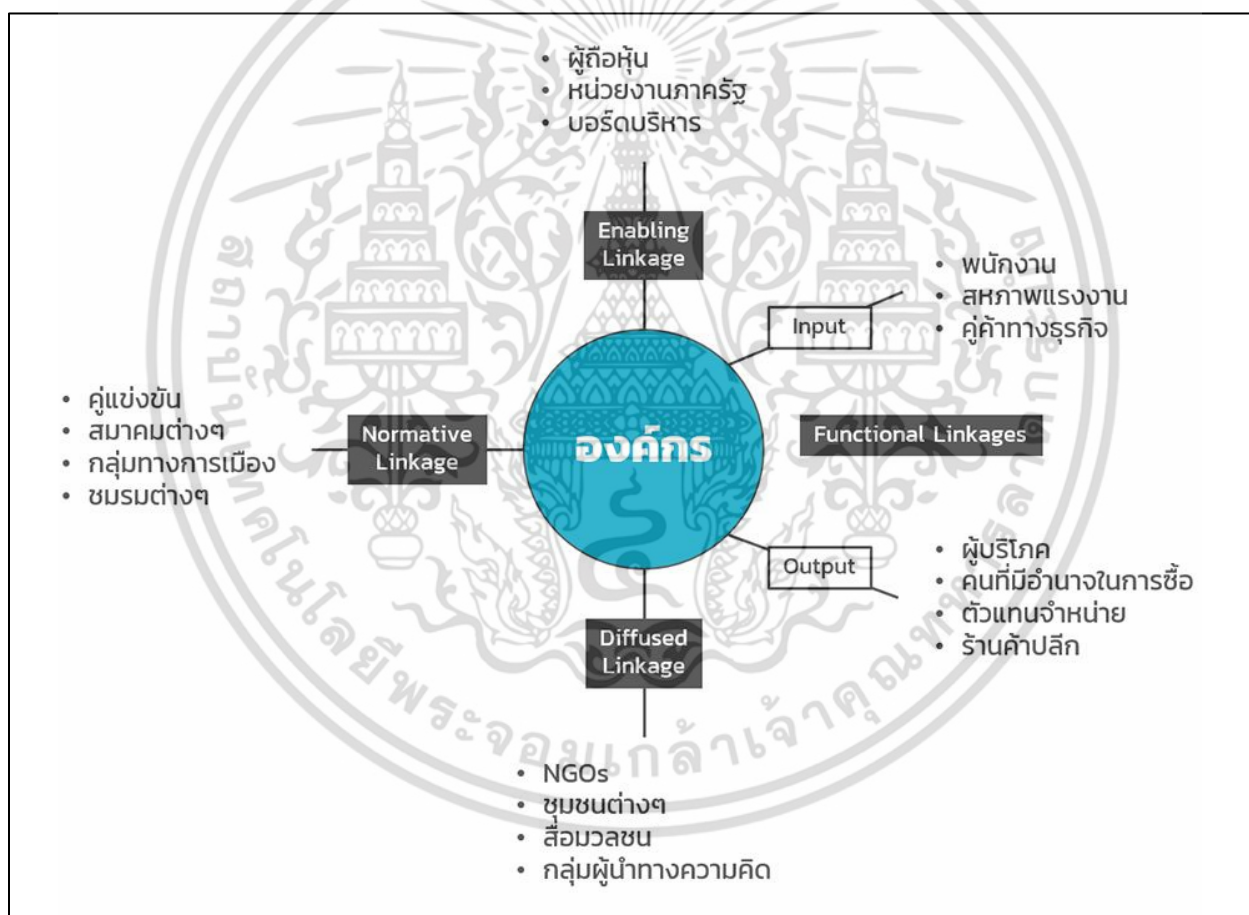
• ผู้ถือหุ้น
• หน่วยงานภาครัฐ
• บอร์ดบริหาร

Enabling Linkage

• พนักงาน
• สหภาพแรงงาน
• คู่ค้าทางธุรกิจ

Input

• คู่แข่งขัน
• สมาคมต่างๆ
• กลุ่มทางการเมือง
• ชมรมต่างๆ

Normative Linkage

องค์กร

Functional Linkages

Output

• ผู้บริโภค
• คนที่มีอำนาจในการซื้อ
• ตัวแทนจำหน่าย
• ร้านค้าปลีก

Diffused Linkage

• NGOs
• ชุมชนต่างๆ
• สื่อมวลชน
• กลุ่มผู้นำทางความคิด

สถาบันเทคโนโลยีพระจอมเกล้าเจ้าคุณทหารลาดกระบัง